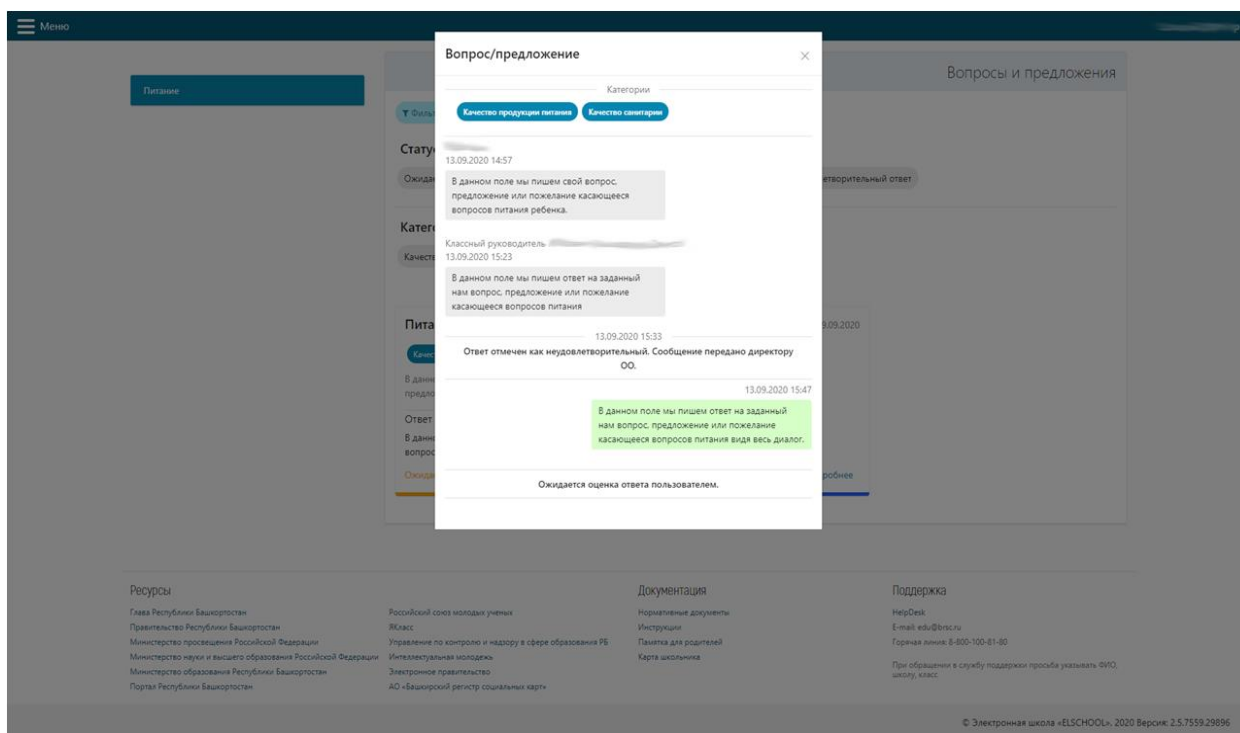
Меню

Питание

Вопросы и предложения

Фильт

Стату

Ожида

летворительный ответ

Катег

Качеств

Пита

Качес

В данн предло

Ответ

В данн вопрос

Ожида

9.09.2020

робнее

Вопрос/предложение

×

Категории

Качество продукции питания

Качество санитарии

13.09.2020 14:57

В данном поле мы пишем свой вопрос, предложение или пожелание касающееся вопросов питания ребенка.

Классный руководитель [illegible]
13.09.2020 15:23

В данном поле мы пишем ответ на заданный нам вопрос, предложение или пожелание касающееся вопросов питания

13.09.2020 15:33

Ответ отмечен как неудовлетворительный. Сообщение передано директору ОО.

13.09.2020 15:47

В данном поле мы пишем ответ на заданный нам вопрос, предложение или пожелание касающееся вопросов питания видя весь диалог.

Ожидается оценка ответа пользователем.

Ресурсы

Глава Республики Башкортостан
Правительство Республики Башкортостан
Министерство просвещения Российской Федерации
Министерство науки и высшего образования Российской Федерации
Министерство образования Республики Башкортостан
Портал Республики Башкортостан

Российский союз молодых ученых
ЯКласс
Управление по контролю и надзору в сфере образования РБ
Интеллектуальная молодежь
Электронное правительство
АО «Башкирский регистр социальных карт»

Документация

Нормативные документы
Инструкции
Памятка для родителей
Карта школьника

Поддержка

HelpDesk
E-mail: edu@brsc.ru
Горячая линия: 8-800-100-81-80

При обращении в службу поддержки просьба указывать ФИО, школу, класс.

© Электронная школа «ELSCHOOL». 2020 Версия: 2.5.7559.29896